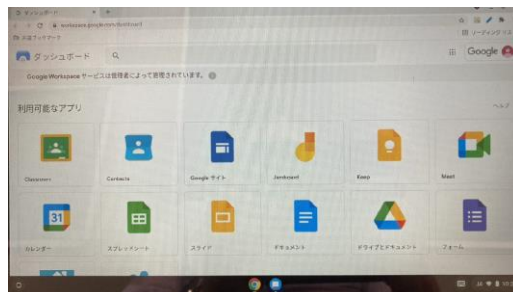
ダッシュボード
workspace.google.com/dashboard
ダッシュボード
Google
Google Workspace サービスは管理者によって管理されています。
利用可能なアプリ
Classroom
Contacts
Google サイト
Jamboard
Keep
Meet
31
カレンダー
スプレッドシート
スライド
ドキュメント
ドライブとドキュメント
フォーム